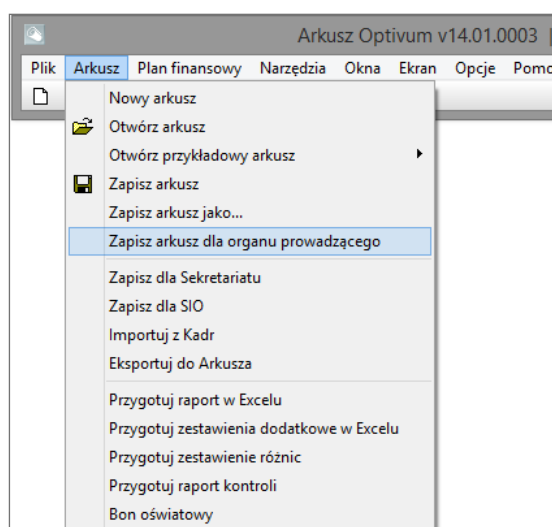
Arkusz Optivum v14.01.0003

Plik Arkusz Plan finansowy Narzędzia Okna Ekran Opcje Pomo

Nowy arkusz
Otwórz arkusz
Otwórz przykładowy arkusz
Zapisz arkusz
Zapisz arkusz jako...
Zapisz arkusz dla organu prowadzącego
Zapisz dla Sekretariatu
Zapisz dla SIO
Importuj z Kadr
Eksportuj do Arkusza
Przygotuj raport w Excelu
Przygotuj zestawienia dodatkowe w Excelu
Przygotuj zestawienie różnic
Przygotuj raport kontroli
Bon oświatowy